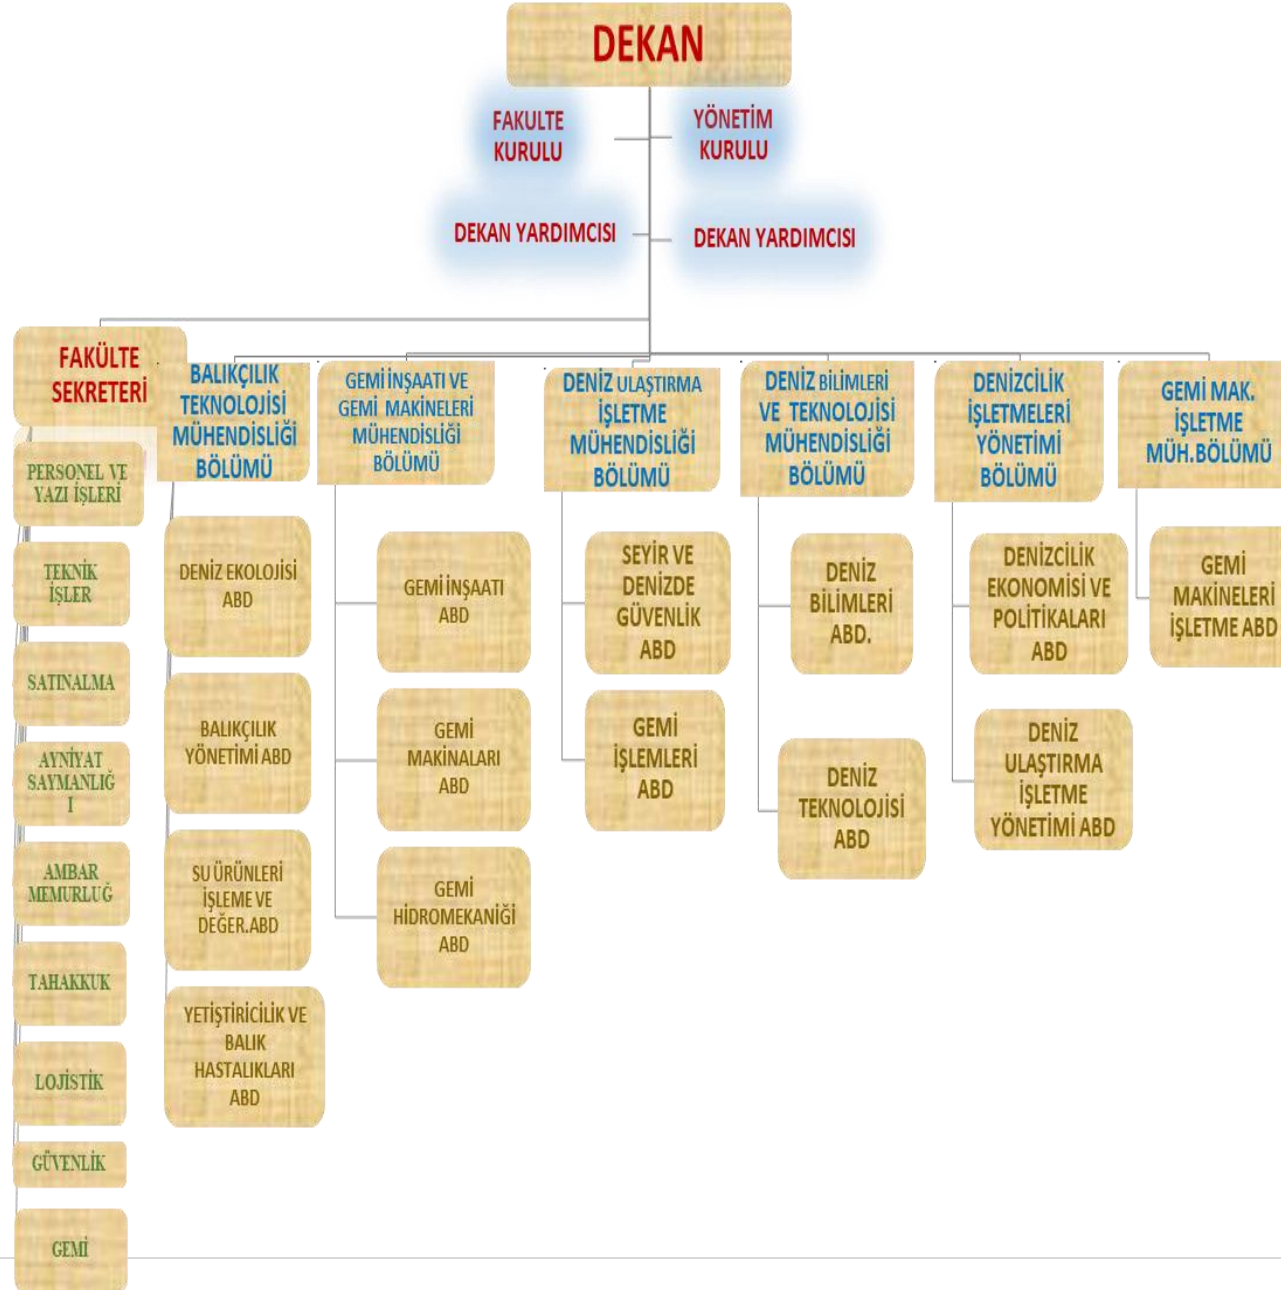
DEKAN

FAKULTE KURULU

YÖNETİM KURULU

DEKAN YARDIMCISI

DEKAN YARDIMCISI

FAKÜLTE SEKRETERİ

PERSONEL VE YAZI İŞLERİ

TEKNİK İŞLER

SATINALMA

AYNİYAT SAYMANLIĞI

AMBAR MEMURLUĞ

TAHAKKUK

LOJİSTİK

GÜVENLİK

GEMİ

BALIKÇILIK TEKNOLOJİSİ MÜHENDİSLİĞİ BÖLÜMÜ

DENİZ EKOLOJİSİ ABD

BALIKÇILIK YÖNETİMİ ABD

SU ÜRÜNLERİ İŞLEME VE DEĞER.ABD

YETİŞTİRİCİLİK VE BALIK HASTALIKLARI ABD

GEMİ İNŞAATI VE GEMİ MAKİNELERİ MÜHENDİSLİĞİ BÖLÜMÜ

GEMİ İNŞAATI ABD

GEMİ MAKİNALARI ABD

GEMİ HİDROMEKANİĞİ ABD

DENİZ ULAŞTIRMA İŞLETME MÜHENDİSLİĞİ BÖLÜMÜ

SEYİR VE DENİZDE GÜVENLİK ABD

GEMİ İŞLEMLERİ ABD

DENİZ BİLİMLERİ VE TEKNOLOJİSİ MÜHENDİSLİĞİ BÖLÜMÜ

DENİZ BİLİMLERİ ABD.

DENİZ TEKNOLOJİSİ ABD

DENİZCİLİK İŞLETMELERİ YÖNETİMİ BÖLÜMÜ

DENİZCİLİK EKONOMİSİ VE POLİTİKALARI ABD

DENİZ ULAŞTIRMA İŞLETME YÖNETİMİ ABD

GEMİ MAK. İŞLETME MÜH.BÖLÜMÜ

GEMİ MAKİNELERİ İŞLETME ABD